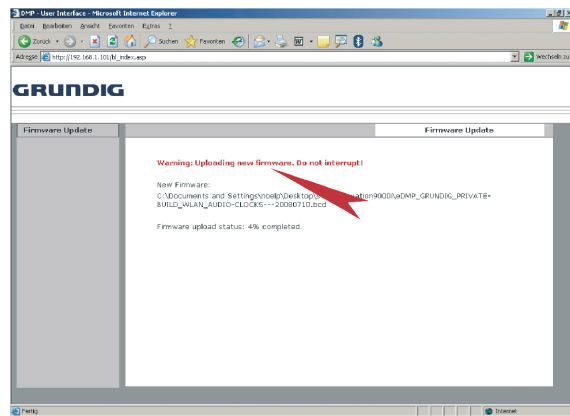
DMP - User Interface - Microsoft Internet Explorer

Datei Bearbeiten Ansicht Favoriten Extras ?

Zurück Suchen Favoriten

Adresse http://192.168.1.101/bl_index.asp

Wechseln zu

GRUNDIG

Firmware Update

Firmware Update

Warning: Uploading new firmware. Do not interrupt!

New Firmware:
C:\Documents and Settings\noelp\Desktop\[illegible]ation9000\eDMP_GRUNDIG_PRIVATE-BUILD_WLAN_AUDIO-CLOCKS---20080710.bcd

Firmware upload status: 4% completed.

Fertig

Internet